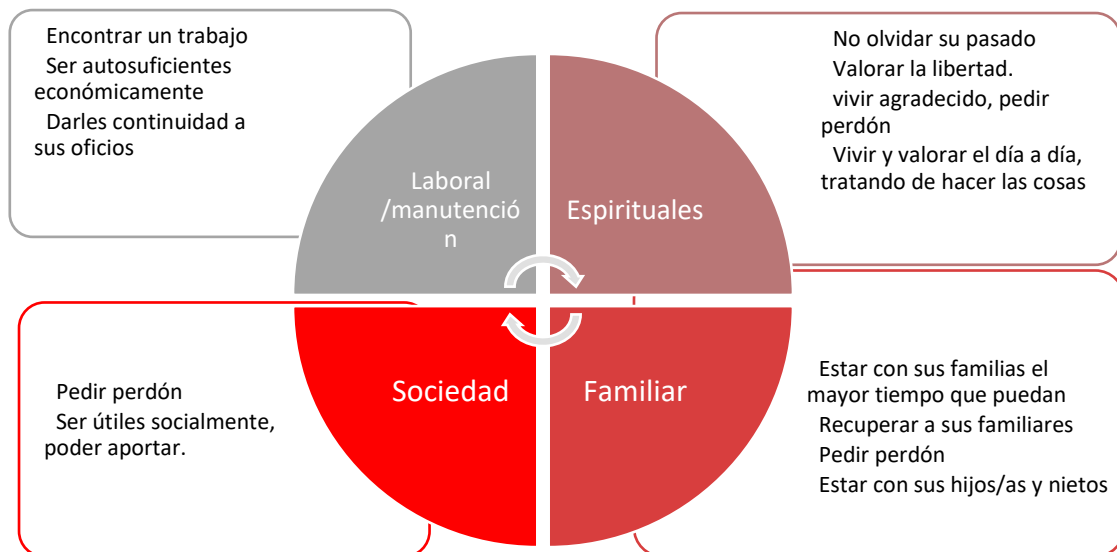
Encontrar un trabajo
Ser autosuficientes económicamente
Darles continuidad a sus oficios

Laboral /manutención

Espirituales

No olvidar su pasado
Valorar la libertad.
vivir agradecido, pedir perdón
Vivir y valorar el día a día, tratando de hacer las cosas

Sociedad

Familiar

Pedir perdón
Ser útiles socialmente, poder aportar.

Estar con sus familias el mayor tiempo que puedan
Recuperar a sus familiares
Pedir perdón
Estar con sus hijos/as y nietos